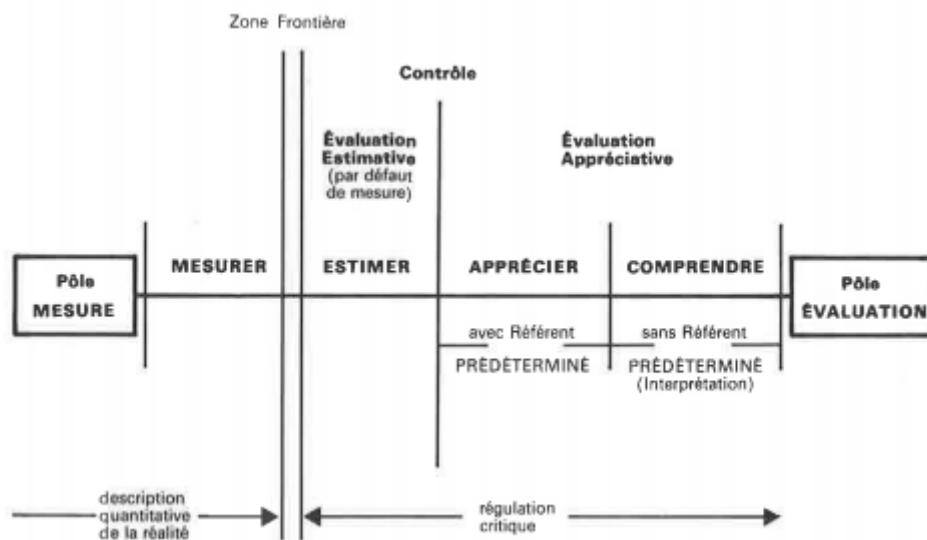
Zone Frontière

Contrôle

Évaluation Estimative (par défaut de mesure)

Évaluation Appréciative

Pôle MESURE

MESURER

ESTIMER

APPRÉCIER

COMPRENDRE

Pôle ÉVALUATION

avec Référent PRÉDÉTERMINÉ

sans Référent PRÉDÉTERMINÉ (Interprétation)

description quantitative de la réalité

régulation critique